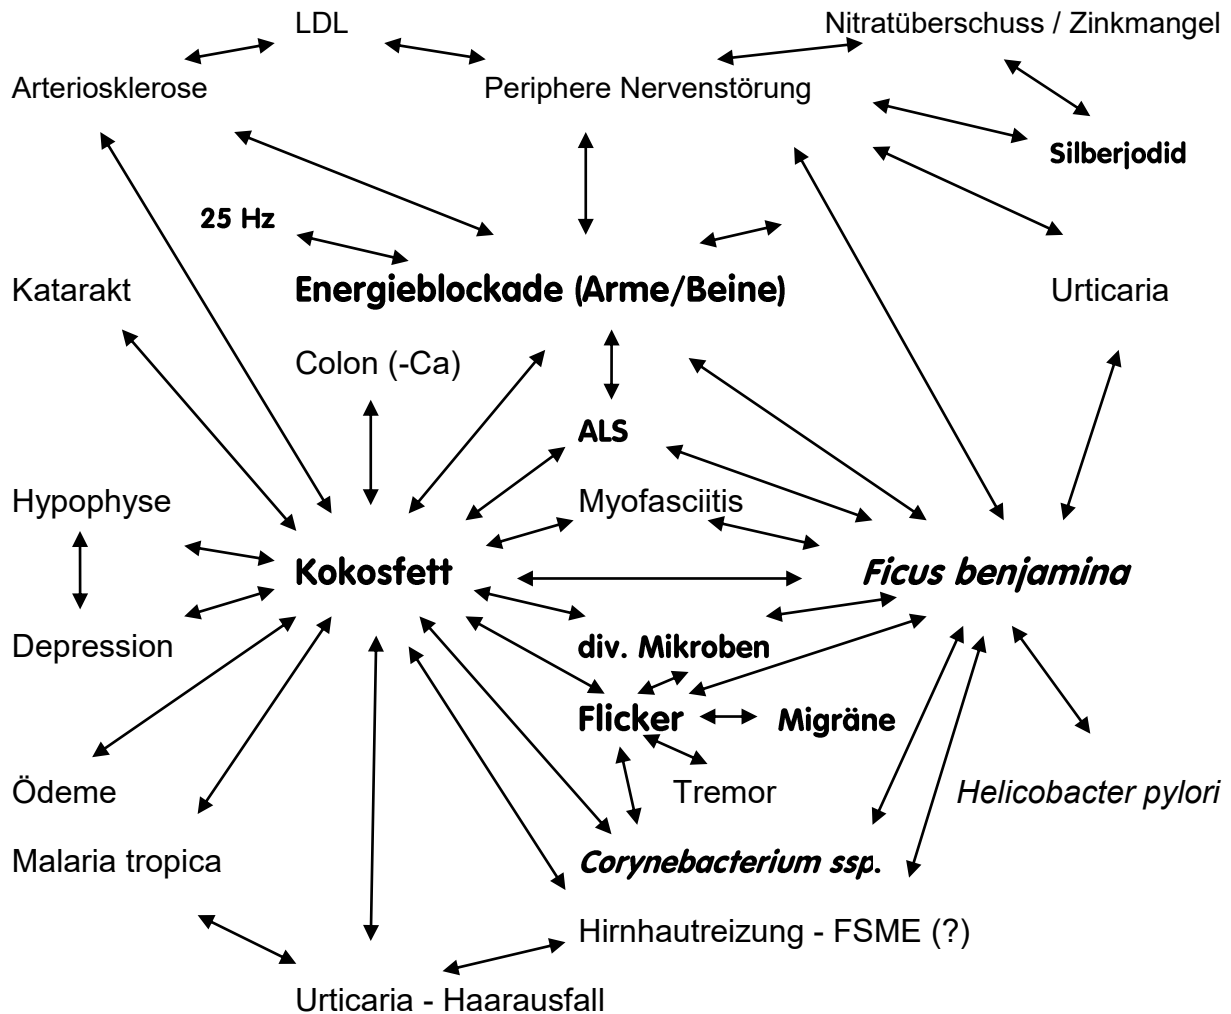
LDL

Nitratüberschuss / Zinkmangel

Arteriosklerose

Periphere Nervenstörung

Silberjodid

25 Hz

Katarakt

Energieblockade (Arme/Beine)

Urticaria

Colon (-Ca)

ALS

Hypophyse

Myofasciitis

Kokosfett

Ficus benjamina

Depression

div. Mikroben

Flicker

Migräne

Ödeme

Tremor

Helicobacter pylori

Malaria tropica

Corynebacterium ssp.

Hirnhautreizung - FSME (?)

Urticaria - Haarausfall